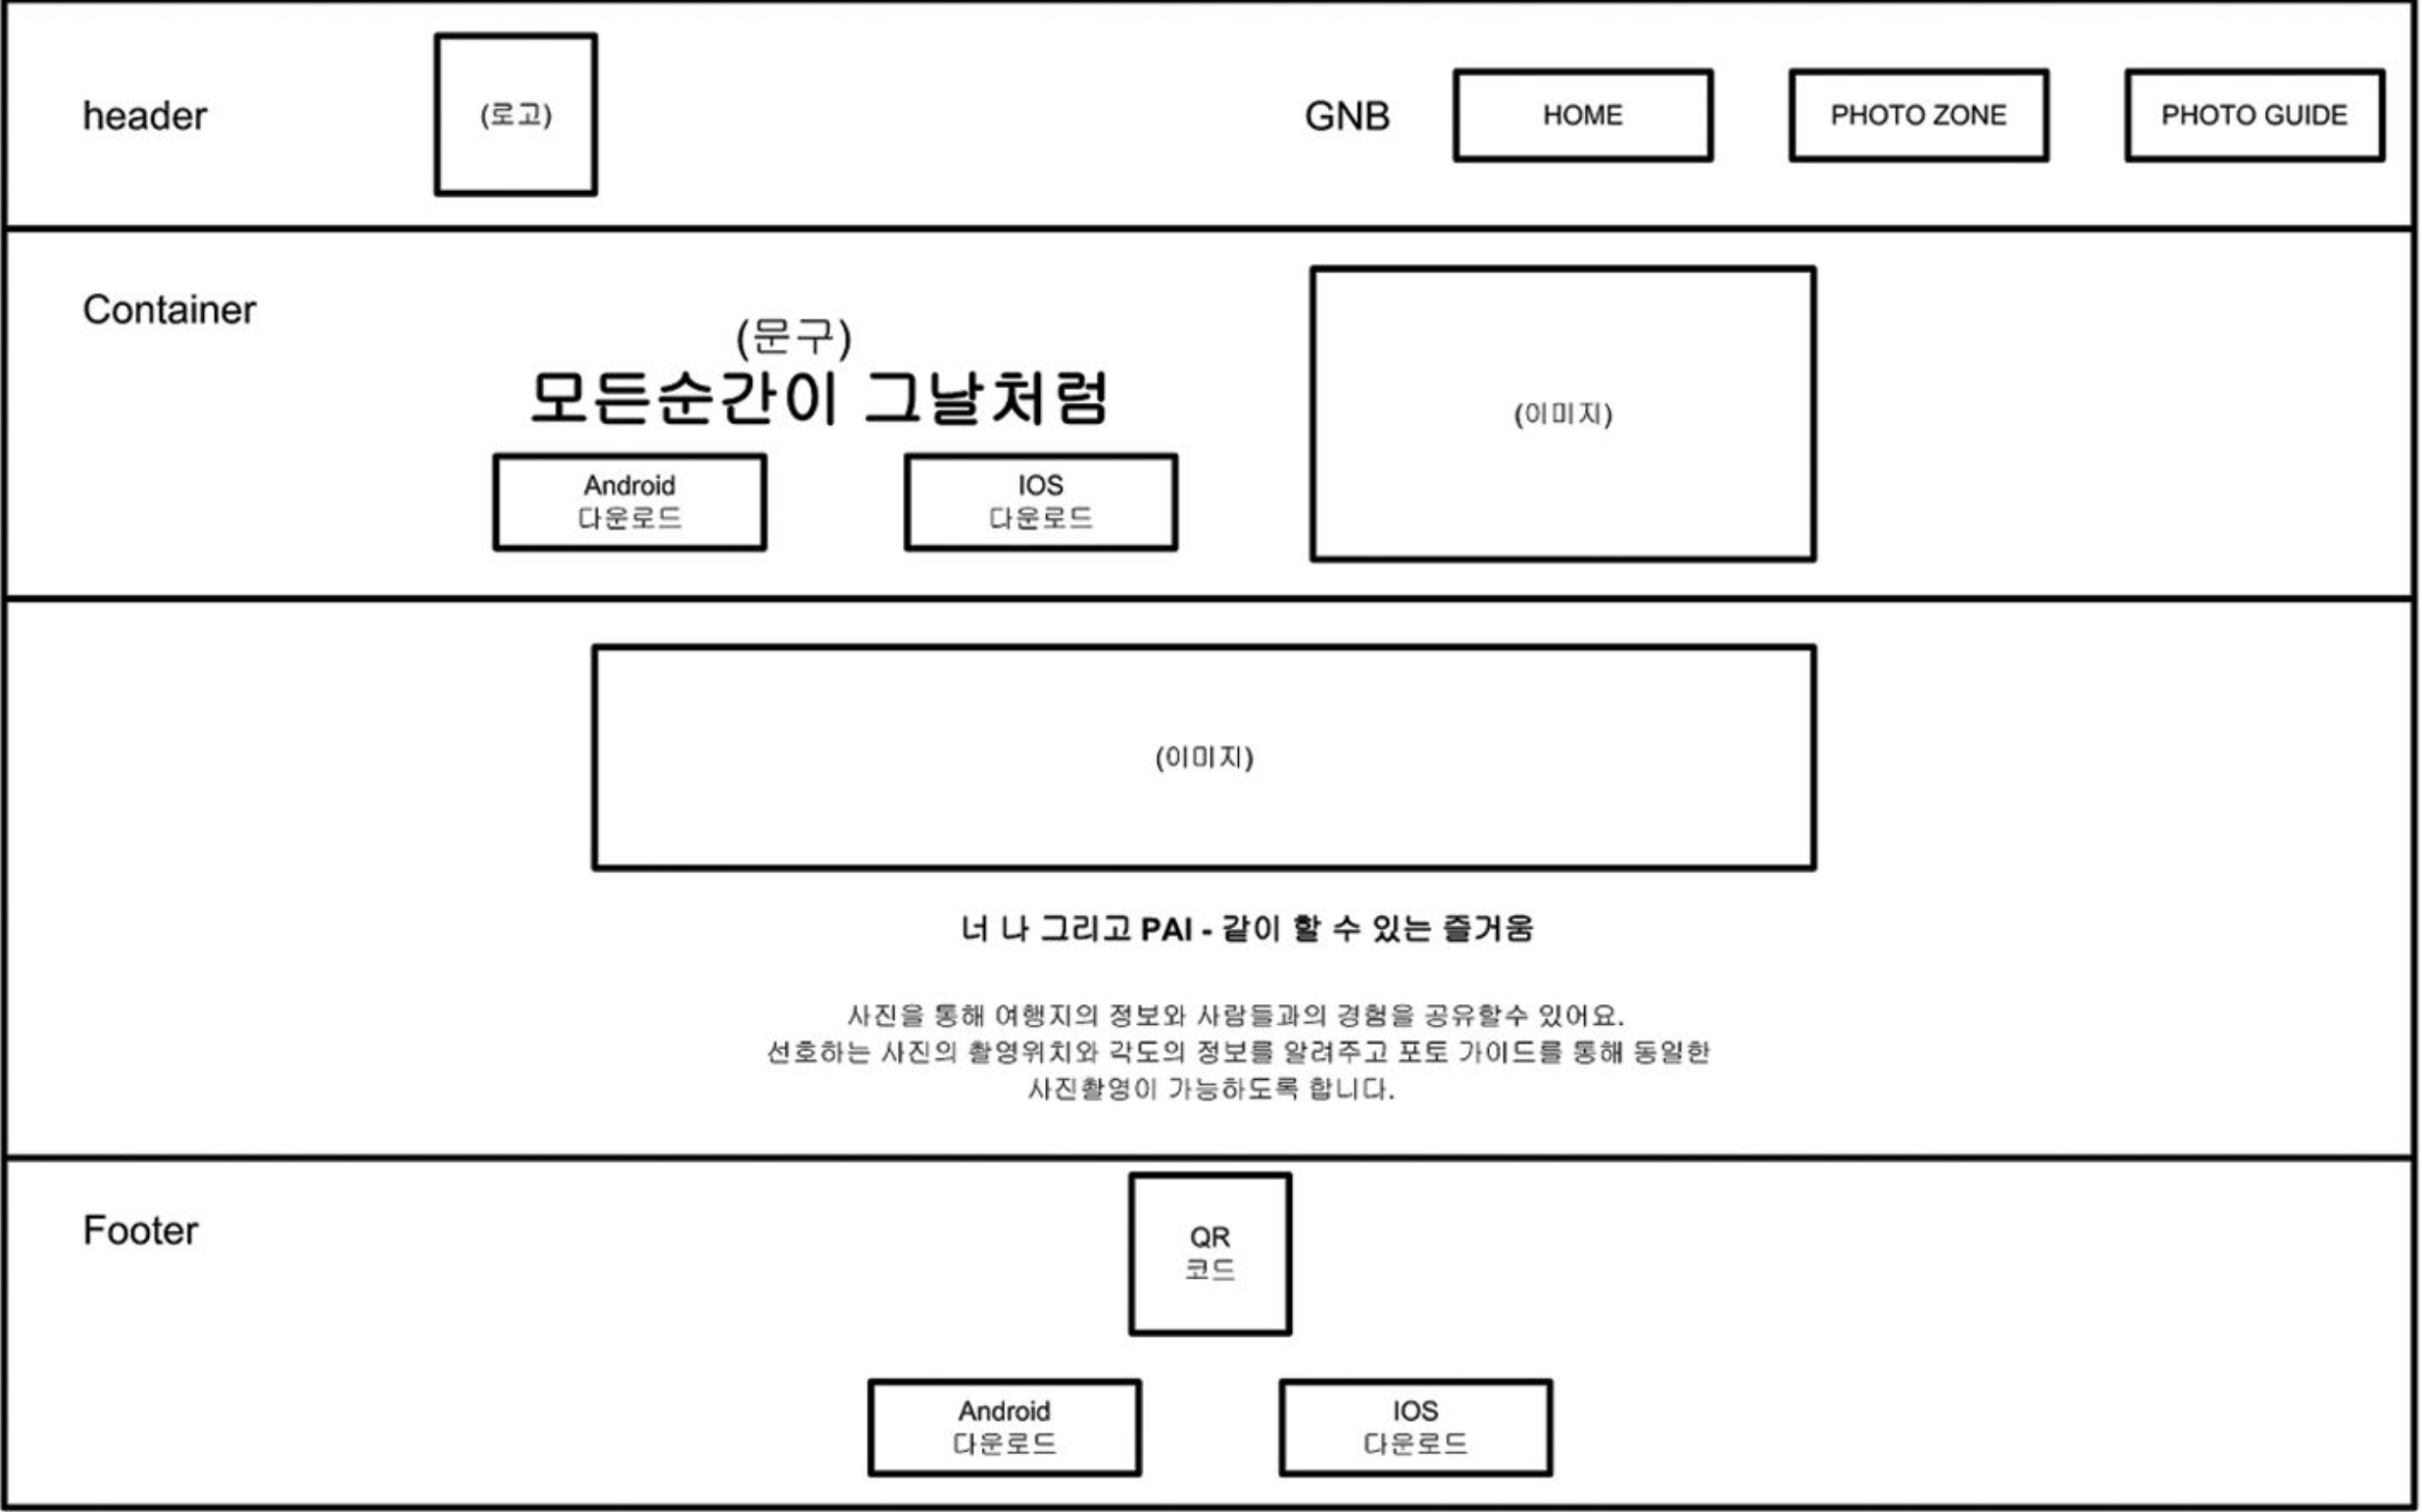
header

(로고)

GNB

HOME

PHOTO ZONE

PHOTO GUIDE

Container

(문구)
모든순간이 그날처럼

Android
다운로드

IOS
다운로드

(이미지)

(이미지)

너 나 그리고 PAI - 같이 할 수 있는 즐거움

사진을 통해 여행지의 정보와 사람들과의 경험을 공유할수 있어요.
선호하는 사진의 촬영위치와 각도의 정보를 알려주고 포토 가이드를 통해 동일한 사진촬영이 가능하도록 합니다.

Footer

QR
코드

Android
다운로드

IOS
다운로드